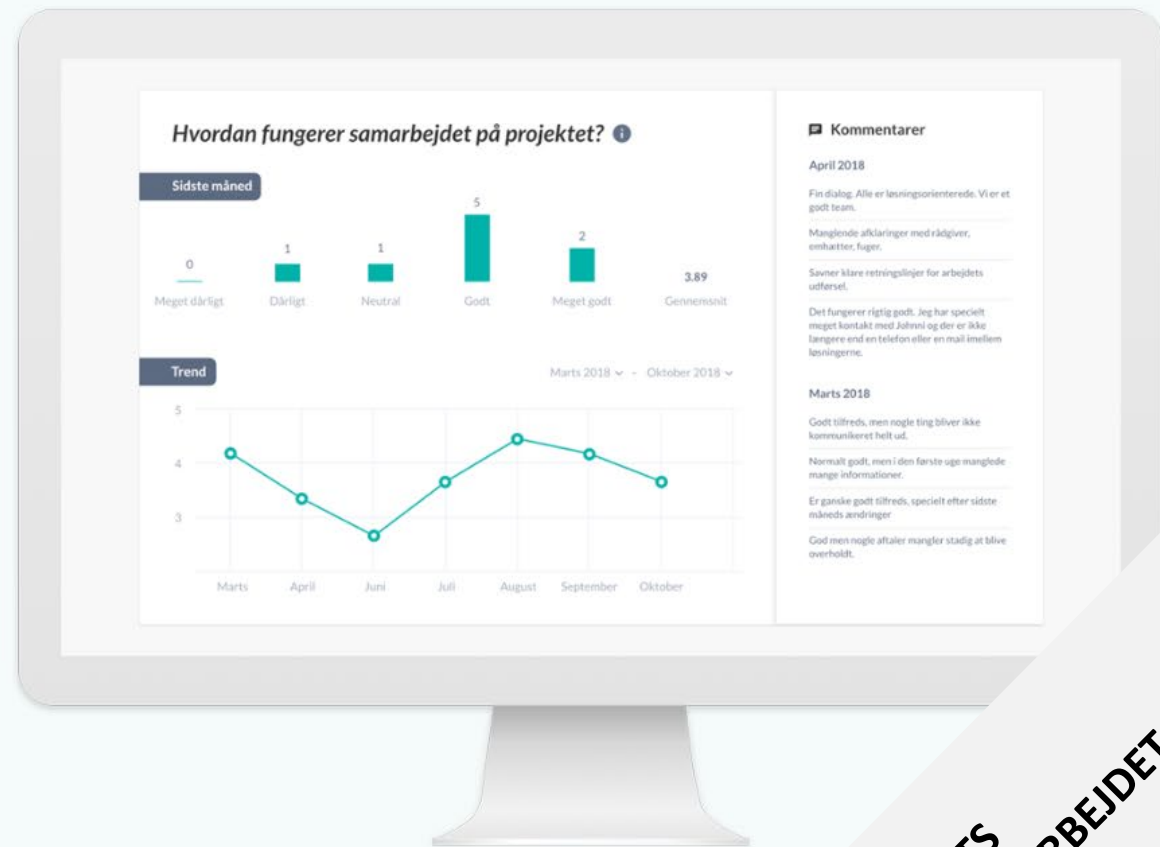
Hvordan fungerer samarbejdet på projektet?

Sidste måned

0
Meget dårligt

1
Dårligt

1
Neutral

5
Godt

2
Meget godt

3.89
Gennemsnit

Trend

Marts 2018 - Oktober 2018

5
4
3

Marts April Juni Juli August September Oktober

Kommentarer

April 2018

Fin dialog. Alle er løsningsorienterede. Vi er et godt team.

Manglende afklaringer med rådgiver, emhætter, fuger.

Savner klare retningslinjer for arbejdets udførsel.

Det fungerer rigtig godt. Jeg har specielt meget kontakt med Johnni og der er ikke længere end en telefon eller en mail imellem løsningerne.

Marts 2018

Godt tilfreds, men nogle ting bliver ikke kommunikeret helt ud.

Normalt godt, men i den første uge manglede mange informationer.

Er ganske godt tilfreds, specielt efter sidste måneds ændringer

God men nogle aftaler mangler stadig at blive overholdt.

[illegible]TS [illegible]RBEJDET